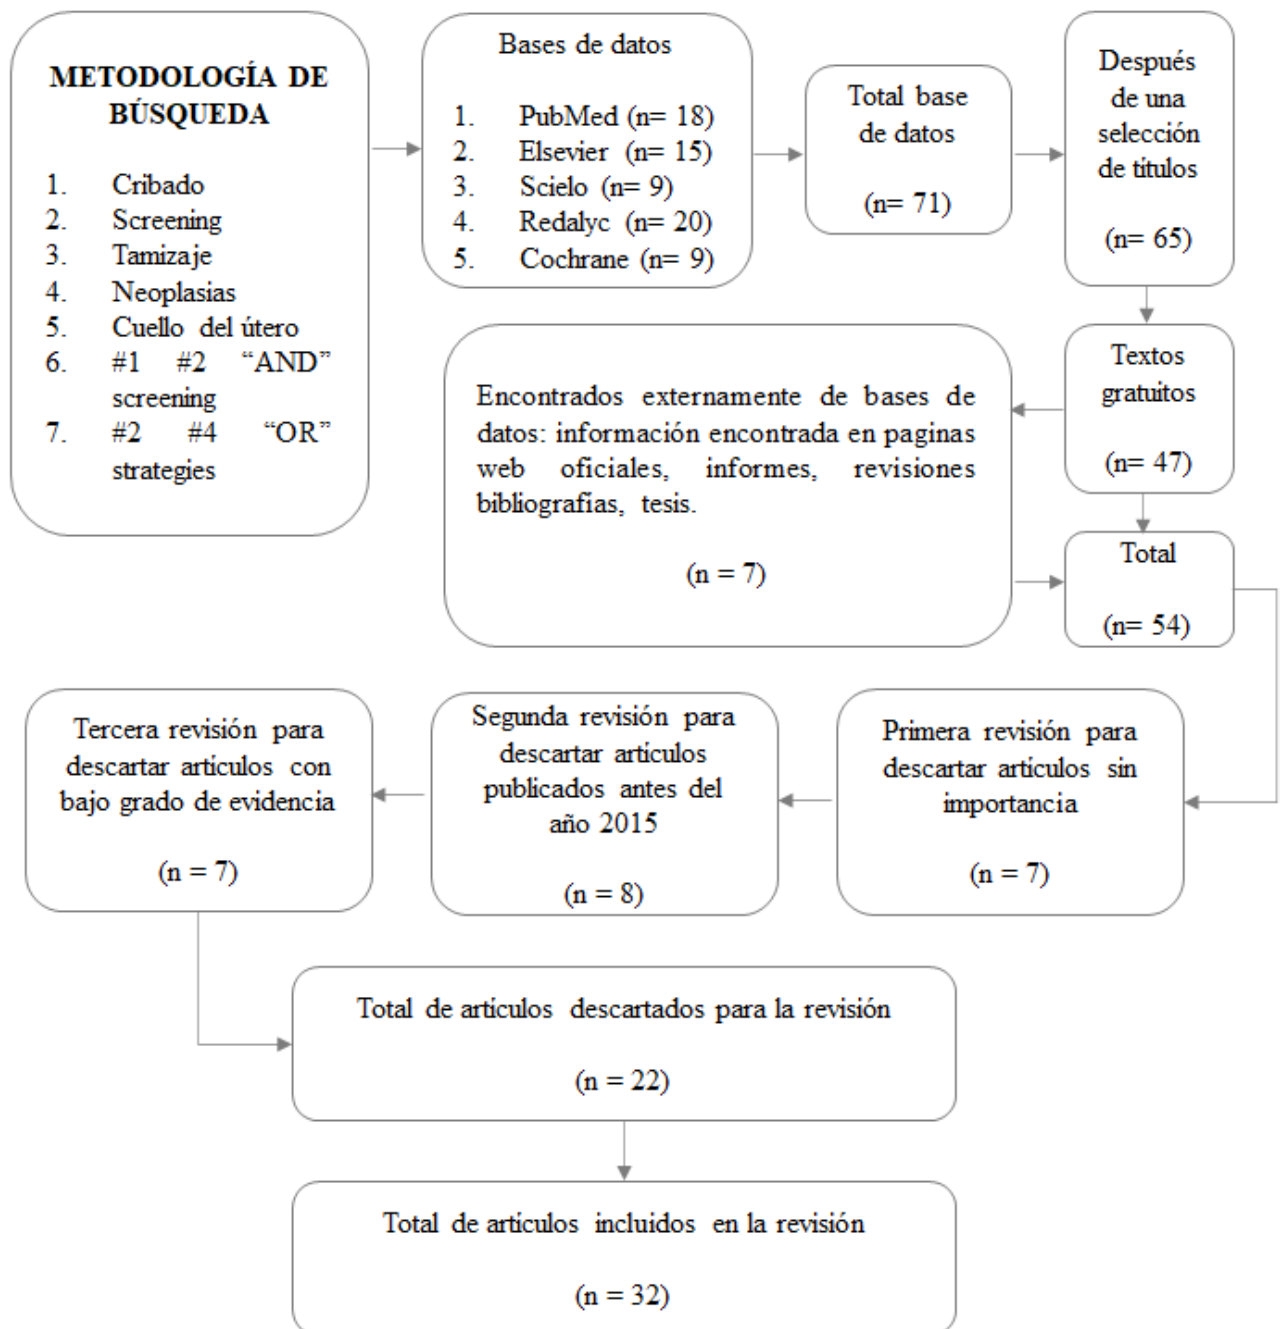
METODOLOGÍA DE BÚSQUEDA

1. Cribado
2. Screening
3. Tamizaje
4. Neoplasias
5. Cuello del útero
6. #1 #2 "AND" screening
7. #2 #4 "OR" strategies

Bases de datos

1. PubMed (n= 18)
2. Elsevier (n= 15)
3. Scielo (n= 9)
4. Redalyc (n= 20)
5. Cochrane (n= 9)

Total base de datos

(n= 71)

Después de una selección de títulos

(n= 65)

Textos gratuitos

(n= 47)

Encontrados externamente de bases de datos: información encontrada en paginas web oficiales, informes, revisiones bibliografías, tesis.

(n = 7)

Total

(n= 54)

Primera revisión para descartar artículos sin importancia

(n = 7)

Segunda revisión para descartar artículos publicados antes del año 2015

(n = 8)

Tercera revisión para descartar artículos con bajo grado de evidencia

(n = 7)

Total de artículos descartados para la revisión

(n = 22)

Total de artículos incluidos en la revisión

(n = 32)